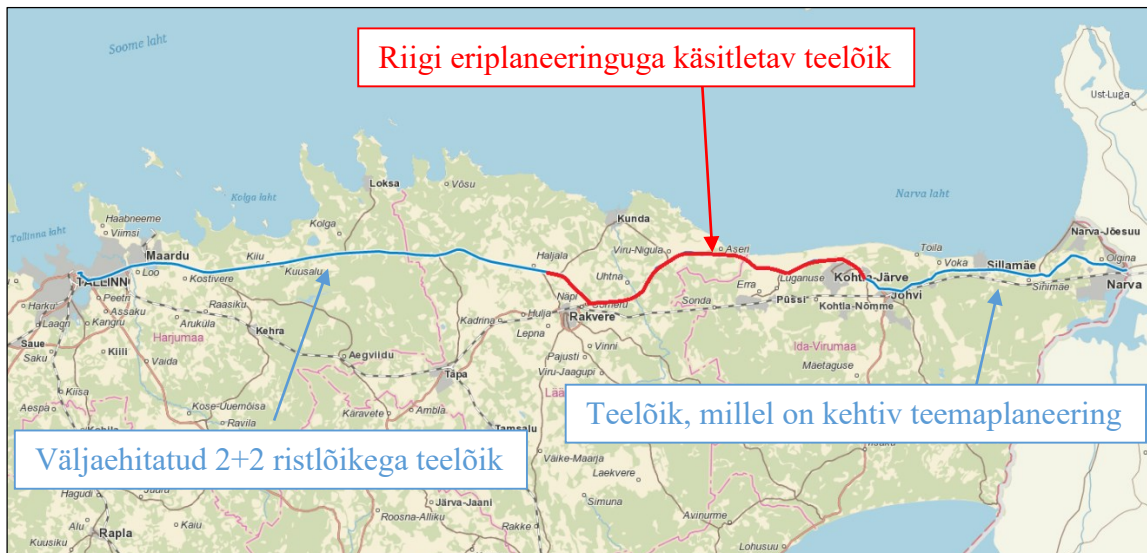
Riigi eriplaneeringuga käsitletav teelõik

Soome laht
Ust-Luga
Narva laht
Kolga laht
Tallinna laht
Loksa
Võsu
Kunda
Haabneeme
Viimsi
Maardu
Kolga
Kiiu
Kuusalu
Haljala
Viru-Nigula
Aseri
Toila
Voka
Sillamäe
Narva-Jõesuu
Olgina
Narva
Sinimäe
Kohtla-Järve
Jõhvi
Luganuse
Erra
Püssi
Kohtla-Nõmme
Uhtna
Sonda
Näpi
Rakvere
Loo
Kostivere
TALLINN
Harku
Peetri
Assaku
Laagri
Kangru
Raasiku
Arukula
Kehra
Harjumaa
Saue
Saku
Kiili
Vaida
Aegviidu
Kadrina
Hulja
Lepna
Vinni
Pajusti
Viru-Jaagupi
Ida-Virumaa
Maetaguse
Tapa
Kiisa
Aespa
Kose-Uuemõisa
Ravila
Karavete
Ambla
Tamsalu
Väike-Maarja
Laekvere
Hagudi
Järva-Jaani
Roosna-Alliku
Rakke
Simuna
Avinurme
Alu
Kaiu
Rapla
Kuusiku
Lohusuu

Teelõik, millel on kehtiv teemaplaneering

Väljaehitatud 2+2 ristlõikega teelõik